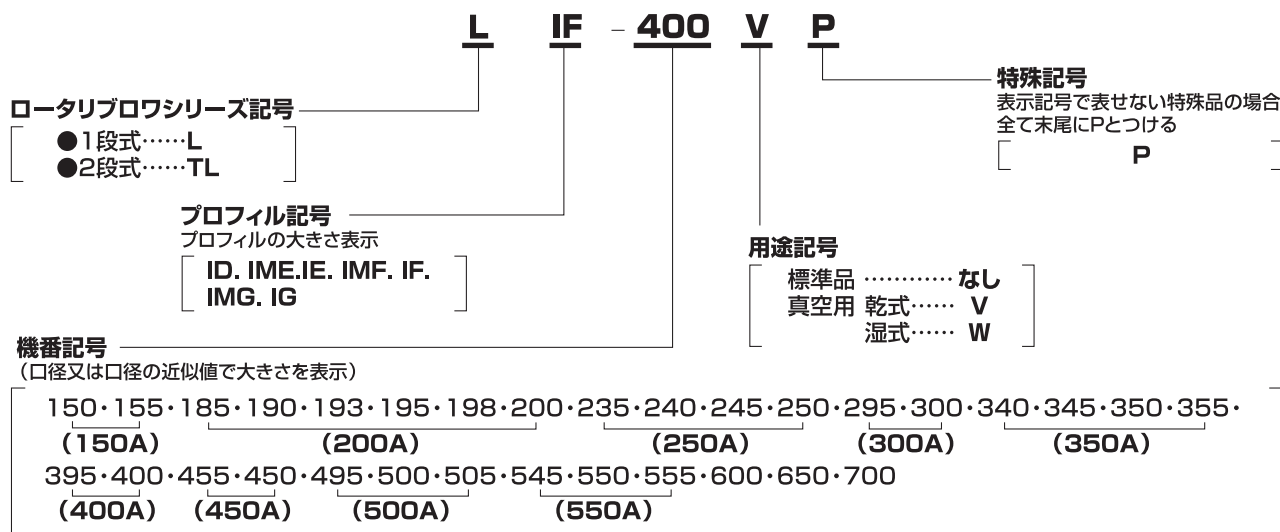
L IF - 400 V P

ロータリブロワシリーズ記号
●1段式……L
●2段式……TL

特殊記号
表示記号で表せない特殊品の場合
全て末尾にPとつける
P

プロフィル記号
プロフィルの大きさ表示
ID. IME.IE. IMF. IF.
IMG. IG

用途記号
標準品 …………なし
真空用 乾式…… V
湿式…… W

機番記号
(口径又は口径の近似値で大きさを表示)
150・155・185・190・193・195・198・200・235・240・245・250・295・300・340・345・350・355・
(150A) (200A) (250A) (300A) (350A)
395・400・455・450・495・500・505・545・550・555・600・650・700
(400A) (450A) (500A) (550A)